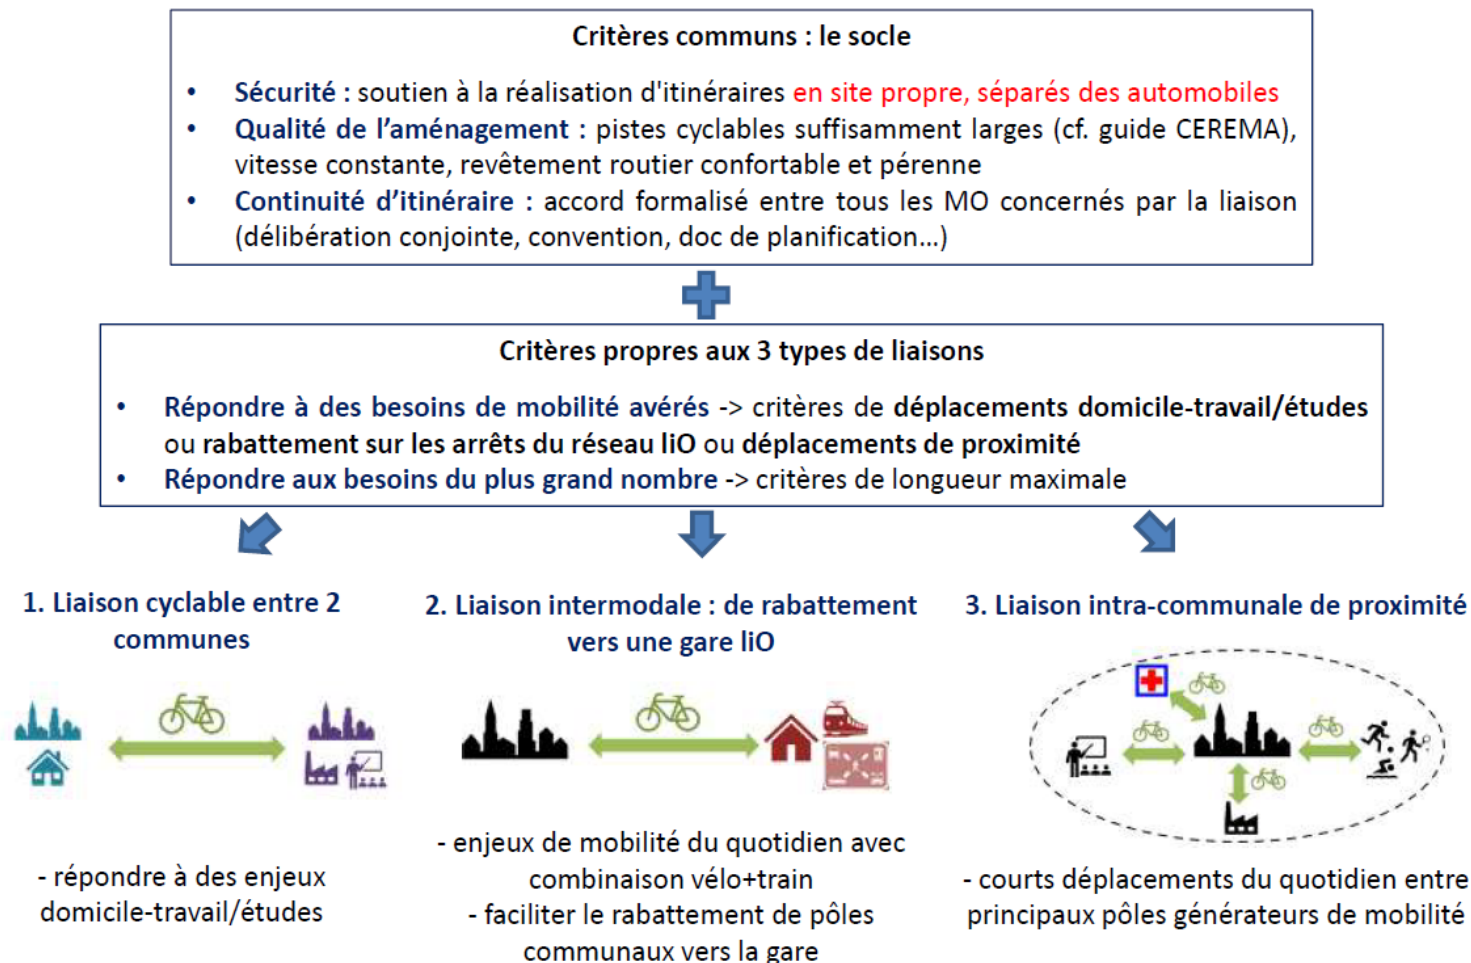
Critères communs : le socle

- Sécurité : soutien à la réalisation d'itinéraires en site propre, séparés des automobiles
- Qualité de l'aménagement : pistes cyclables suffisamment larges (cf. guide CEREMA), vitesse constante, revêtement routier confortable et pérenne
- Continuité d'itinéraire : accord formalisé entre tous les MO concernés par la liaison (délibération conjointe, convention, doc de planification...)

Critères propres aux 3 types de liaisons

- Répondre à des besoins de mobilité avérés -> critères de déplacements domicile-travail/études ou rabattement sur les arrêts du réseau liO ou déplacements de proximité
- Répondre aux besoins du plus grand nombre -> critères de longueur maximale

1. Liaison cyclable entre 2 communes

2. Liaison intermodale : de rabattement vers une gare liO

3. Liaison intra-communale de proximité

- répondre à des enjeux domicile-travail/études

- enjeux de mobilité du quotidien avec combinaison vélo+train
- faciliter le rabattement de pôles communaux vers la gare

- courts déplacements du quotidien entre principaux pôles générateurs de mobilité